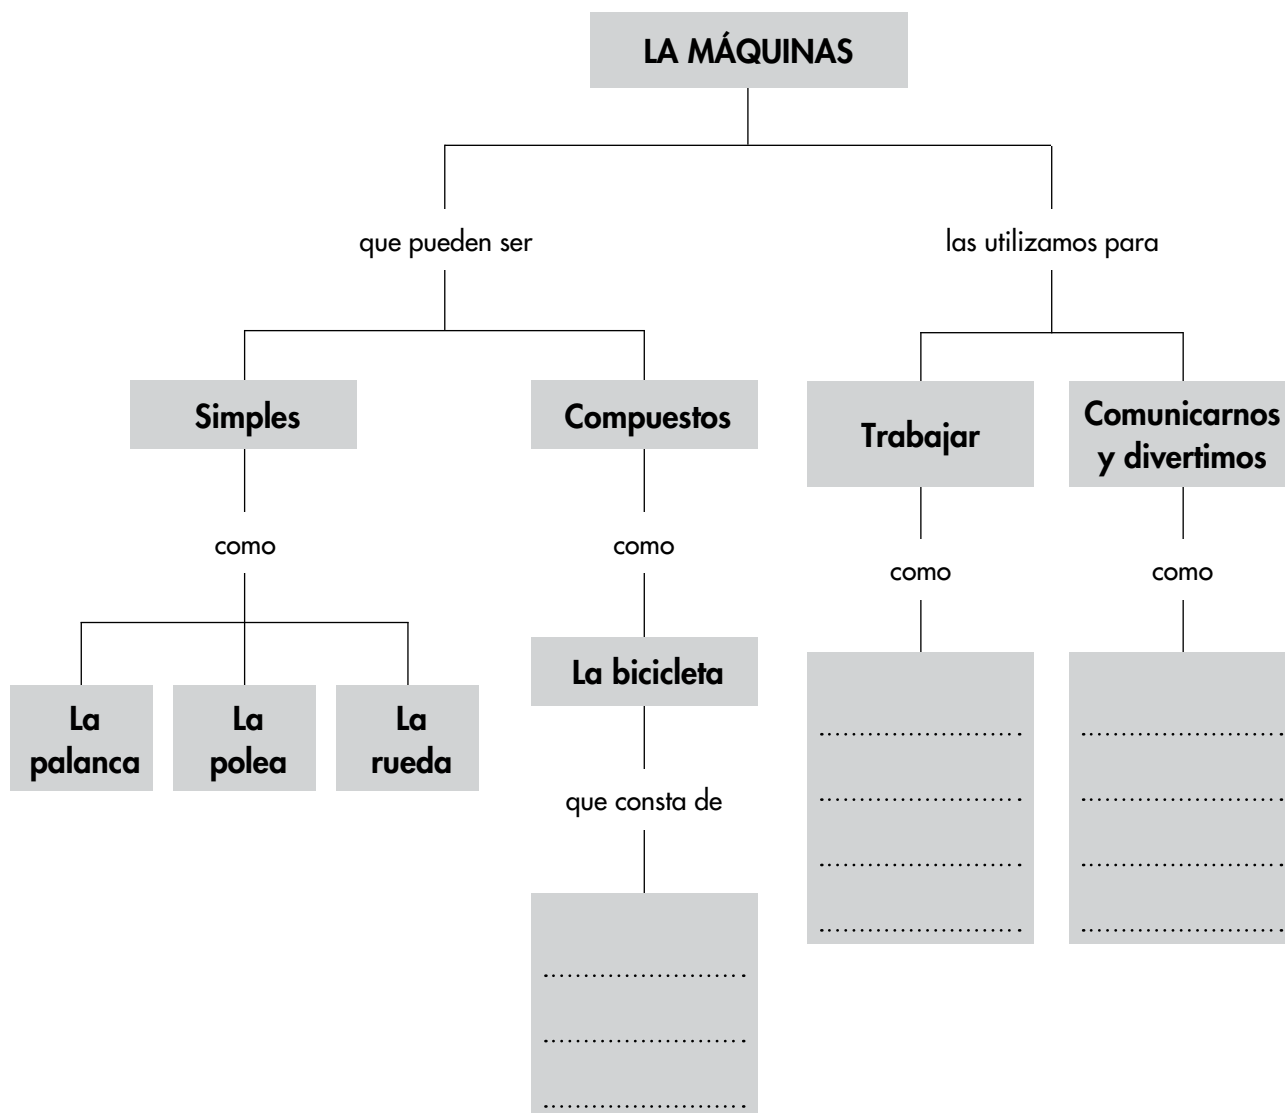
LA MÁQUINAS

que pueden ser

Simples

como

La palanca

La polea

La rueda

Compuestos

como

La bicicleta

que consta de

.........................

.........................

.........................

las utilizamos para

Trabajar

como

.........................

.........................

.........................

.........................

Comunicarnos y divertimos

como

.........................

.........................

.........................

.........................